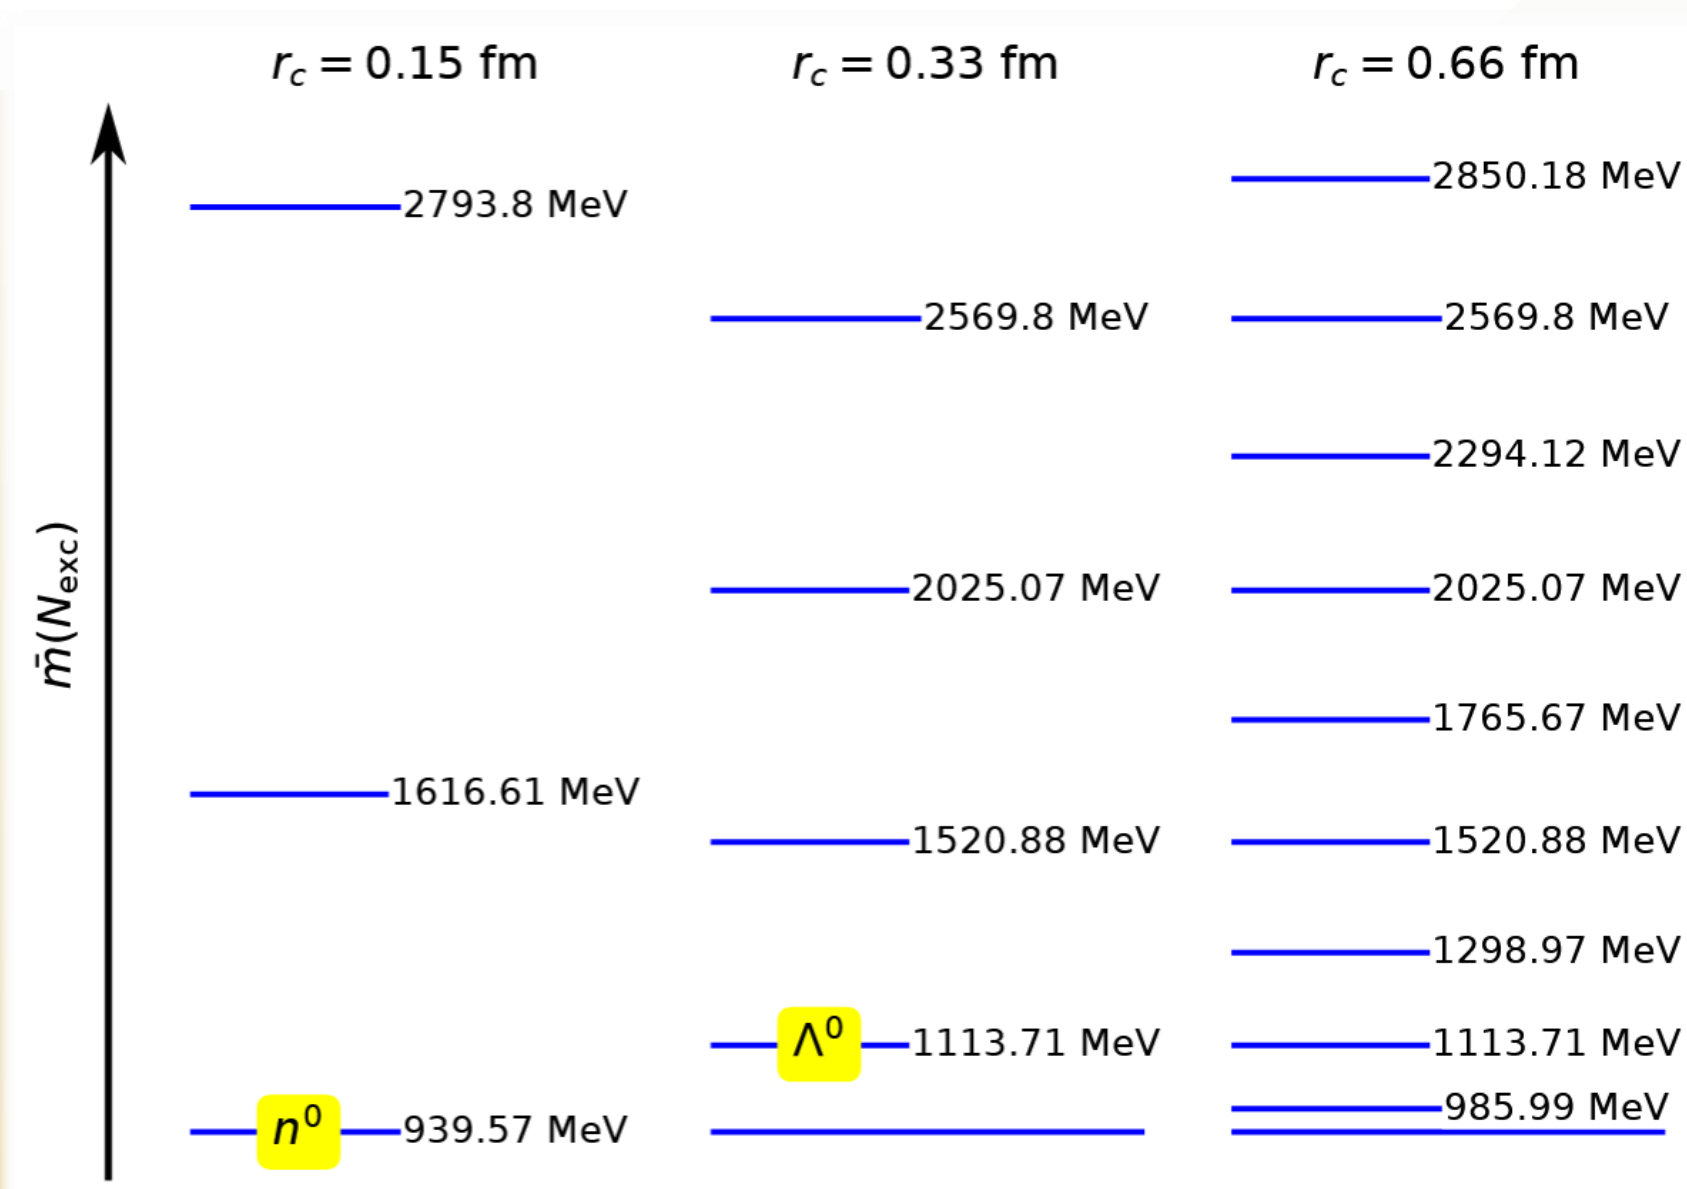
$r_c = 0.15$ fm
$r_c = 0.33$ fm
$r_c = 0.66$ fm

$\bar{m}(N_{\text{exc}})$

2793.8 MeV
1616.61 MeV
$n^0$ 939.57 MeV

2569.8 MeV
2025.07 MeV
1520.88 MeV
$\Lambda^0$ 1113.71 MeV

2850.18 MeV
2569.8 MeV
2294.12 MeV
2025.07 MeV
1765.67 MeV
1520.88 MeV
1298.97 MeV
1113.71 MeV
985.99 MeV